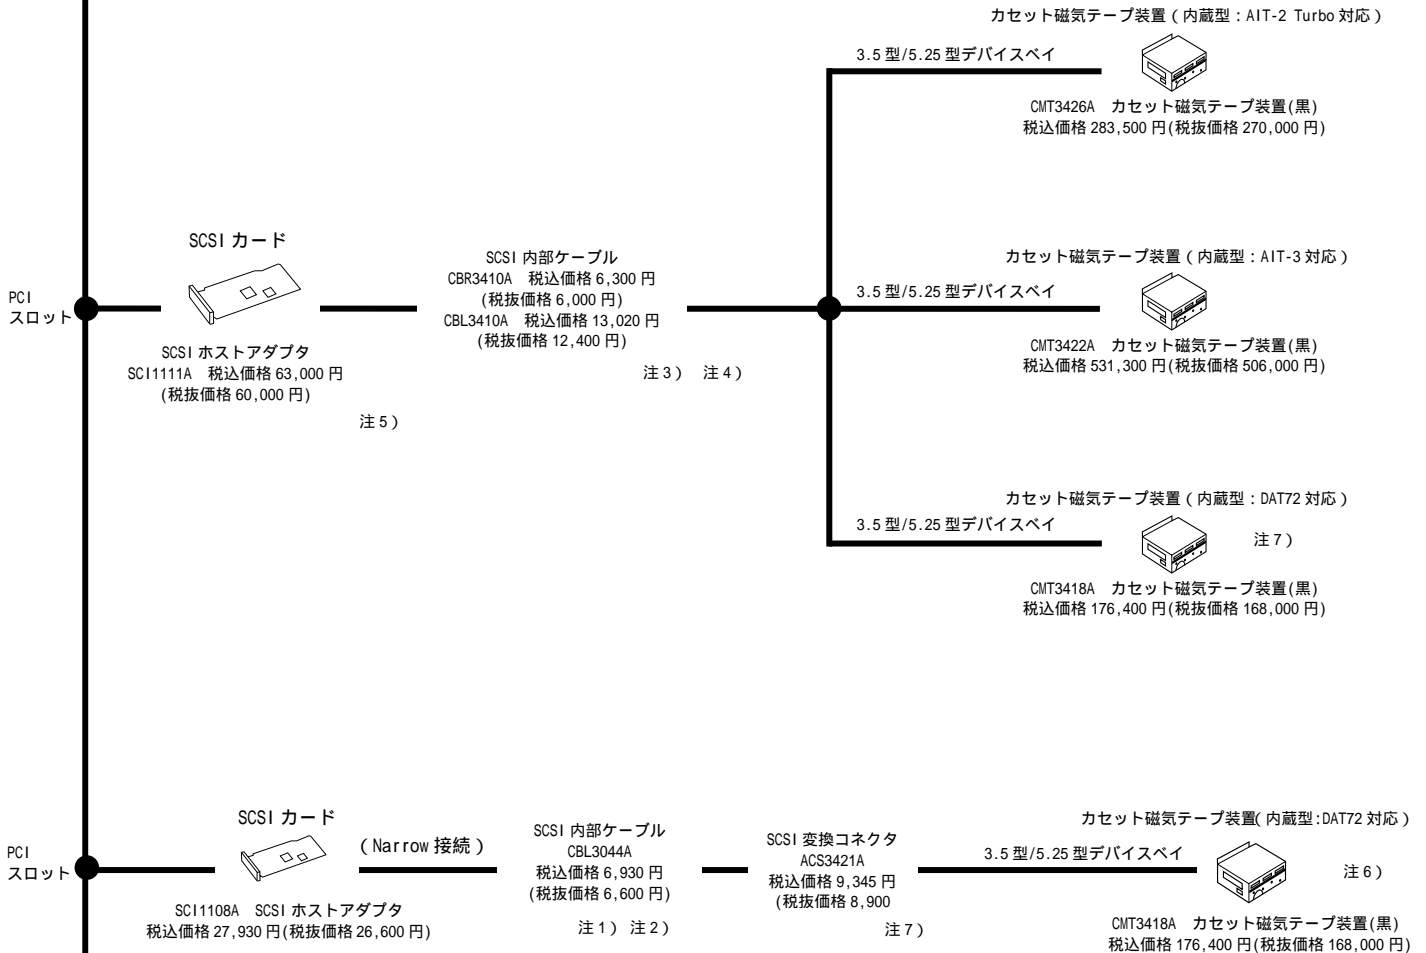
カセット磁気テープ装置 ( 内蔵型 : AIT-2 Turbo 対応 )

3.5 型/5.25 型デバイスベイ

CMT3426A　カセット磁気テープ装置(黒)
税込価格 283,500 円(税抜価格 270,000 円)

SCSI カード

SCSI 内部ケーブル
CBR3410A　税込価格 6,300 円
(税抜価格 6,000 円)
CBL3410A　税込価格 13,020 円
(税抜価格 12,400 円)

カセット磁気テープ装置 ( 内蔵型 : AIT-3 対応 )

PCI
スロット

3.5 型/5.25 型デバイスベイ

CMT3422A　カセット磁気テープ装置(黒)
税込価格 531,300 円(税抜価格 506,000 円)

SCSI ホストアダプタ
SCI1111A　税込価格 63,000 円
(税抜価格 60,000 円)

注 3)　注 4)

注 5)

カセット磁気テープ装置 ( 内蔵型 : DAT72 対応 )

3.5 型/5.25 型デバイスベイ

注 7)

CMT3418A　カセット磁気テープ装置(黒)
税込価格 176,400 円(税抜価格 168,000 円)

SCSI カード

( Narrow 接続 )

SCSI 内部ケーブル
CBL3044A
税込価格 6,930 円
(税抜価格 6,600 円)

SCSI 変換コネクタ
ACS3421A
税込価格 9,345 円
(税抜価格 8,900

カセット磁気テープ装置( 内蔵型:DAT72 対応 )

3.5 型/5.25 型デバイスベイ

PCI
スロット

注 6)

SCI1108A　SCSI ホストアダプタ
税込価格 27,930 円(税抜価格 26,600 円)

注 1)　注 2)

注 7)

CMT3418A　カセット磁気テープ装置(黒)
税込価格 176,400 円(税抜価格 168,000 円)